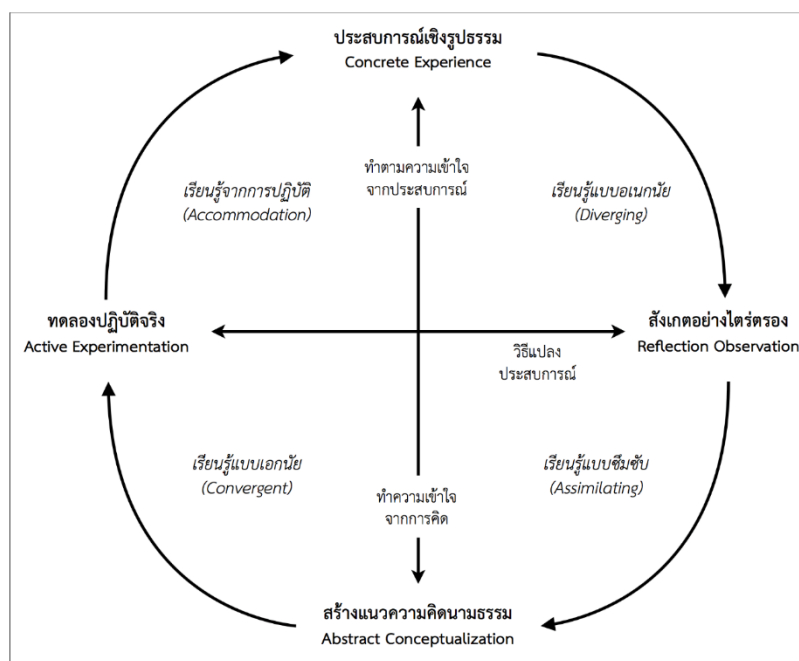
ประสบการณ์เชิงรูปธรรม
Concrete Experience

ทำตามความเข้าใจ
จากประสบการณ์

เรียนรู้จากการปฏิบัติ
(Accommodation)

เรียนรู้แบบอเนกนัย
(Diverging)

ทดลองปฏิบัติจริง
Active Experimentation

สังเกตอย่างไตร่ตรอง
Reflection Observation

วิธีแปลง
ประสบการณ์

เรียนรู้แบบเอกนัย
(Convergent)

เรียนรู้แบบซึมซับ
(Assimilating)

ทำความเข้าใจ
จากการคิด

สร้างแนวความคิดนามธรรม
Abstract Conceptualization